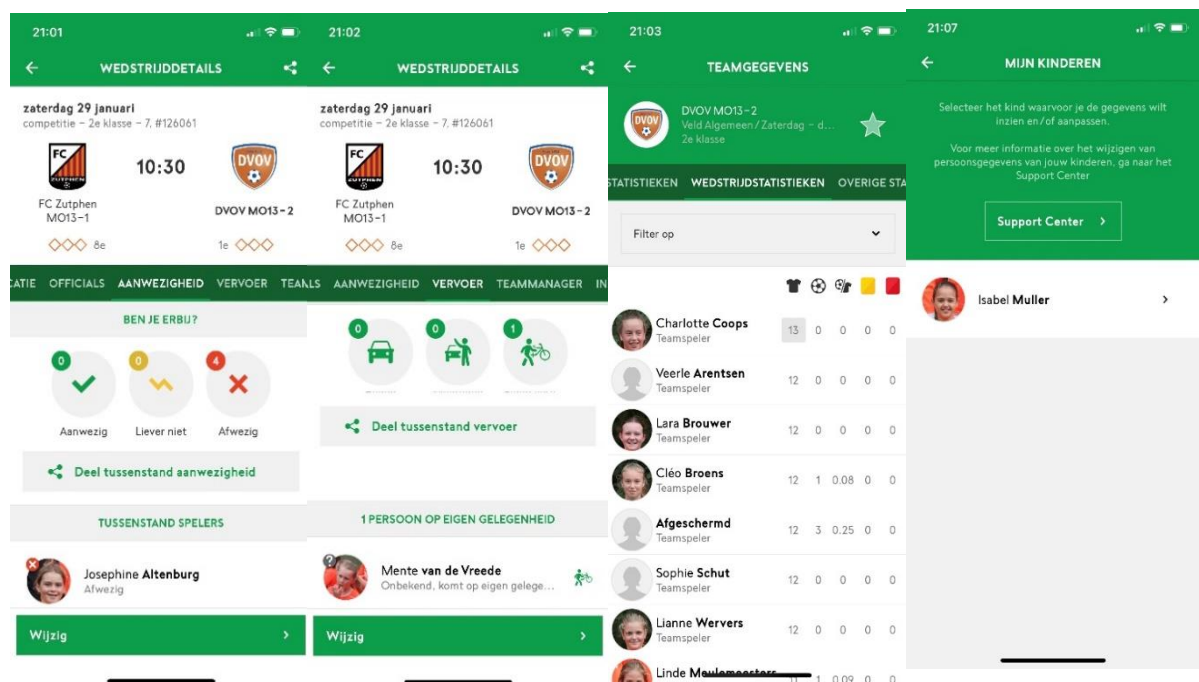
21:01

WEDSTRIJDDETAILS

zaterdag 29 januari
competitie – 2e klasse – 7, #126061

FC ZUTPHEN

10:30

DVOV

FC Zutphen MO13-1

DVOV MO13-2

8e

1e

CATIE OFFICIALS AANWEZIGHEID VERVOER TEA

BEN JE ERBIJ?

0 Aanwezig

0 Liever niet

4 Afwezig

Deel tussenstand aanwezigheid

TUSSENSTAND SPELERS

Josephine Altenburg
Afwezig

Wijzig

21:02

WEDSTRIJDDETAILS

zaterdag 29 januari
competitie – 2e klasse – 7, #126061

FC ZUTPHEN

10:30

DVOV

FC Zutphen MO13-1

DVOV MO13-2

8e

1e

LS AANWEZIGHEID VERVOER TEAMMANAGER IN

0

0

1

Deel tussenstand vervoer

1 PERSOON OP EIGEN GELEGENHEID

Mente van de Vreede
Onbekend, komt op eigen gelege...

Wijzig

21:03

TEAMGEGEVENS

DVOV MO13-2
Veld Algemeen / Zaterdag - d...
2e klasse

STATISTIEKEN WEDSTRIJDSTATISTIEKEN OVERIGE STA

Filter op

| | | | | | |
|---|---|---|---|---|---|
| Charlotte Coops Teamspeler | 13 | 0 | 0 | 0 | 0 |
| Veerle Arentsen Teamspeler | 12 | 0 | 0 | 0 | 0 |
| Lara Brouwer Teamspeler | 12 | 0 | 0 | 0 | 0 |
| Cléo Broens Teamspeler | 12 | 1 | 0.08 | 0 | 0 |
| Afgeschermd Teamspeler | 12 | 3 | 0.25 | 0 | 0 |
| Sophie Schut Teamspeler | 12 | 0 | 0 | 0 | 0 |
| Lianne Wervers Teamspeler | 12 | 0 | 0 | 0 | 0 |
| Linde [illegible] | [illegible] | 1 | 0.09 | 0 | 0 |

21:07

MIJN KINDEREN

Selecteer het kind waarvoor je de gegevens wilt inzien en/of aanpassen.

Voor meer informatie over het wijzigen van persoonsgegevens van jouw kinderen, ga naar het Support Center

Support Center

Isabel Muller